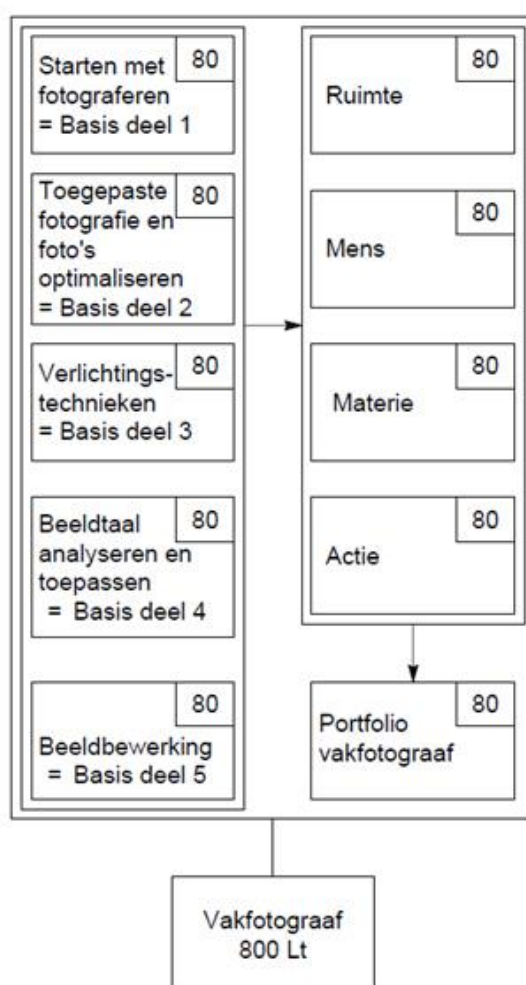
Starten met fotograferen = Basis deel 1

80

Toegepaste fotografie en foto's optimaliseren = Basis deel 2

80

Verlichtingstechnieken = Basis deel 3

80

Beeldtaal analyseren en toepassen = Basis deel 4

80

Beeldbewerking = Basis deel 5

80

Ruimte

80

Mens

80

Materie

80

Actie

80

Portfolio vakfotograaf

80

Vakfotograaf 800 Lt